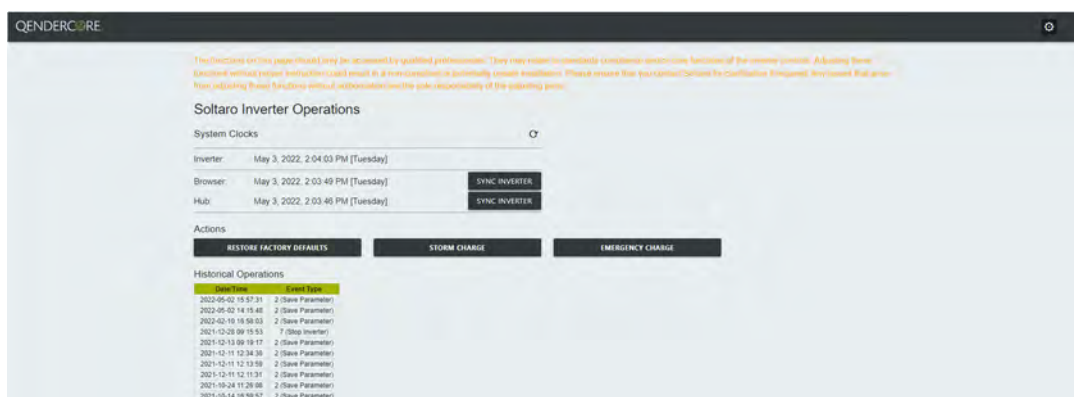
QENDERCORE

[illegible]

Soltaro Inverter Operations

System Clocks

Inverter: May 3, 2022, 2:04:03 PM [Tuesday]

Browser: May 3, 2022, 2:03:49 PM [Tuesday] SYNC INVERTER

Hub: May 3, 2022, 2:03:46 PM [Tuesday] SYNC INVERTER

Actions

RESTORE FACTORY DEFAULTS STORM CHARGE EMERGENCY CHARGE

Historical Operations

| Date/Time | Event Type |
|---|---|
| 2022-05-02 15:57:31 | 2 (Save Parameter) |
| 2022-05-02 14:15:48 | 2 (Save Parameter) |
| 2022-02-10 16:58:03 | 2 (Save Parameter) |
| 2021-12-20 09:15:53 | 7 (Stop Inverter) |
| 2021-12-13 09:19:17 | 2 (Save Parameter) |
| 2021-12-11 12:34:36 | 2 (Save Parameter) |
| 2021-12-11 12:13:59 | 2 (Save Parameter) |
| 2021-12-11 12:11:31 | 2 (Save Parameter) |
| 2021-10-24 11:26:06 | 2 (Save Parameter) |
| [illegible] | 2 (Save Parameter) |